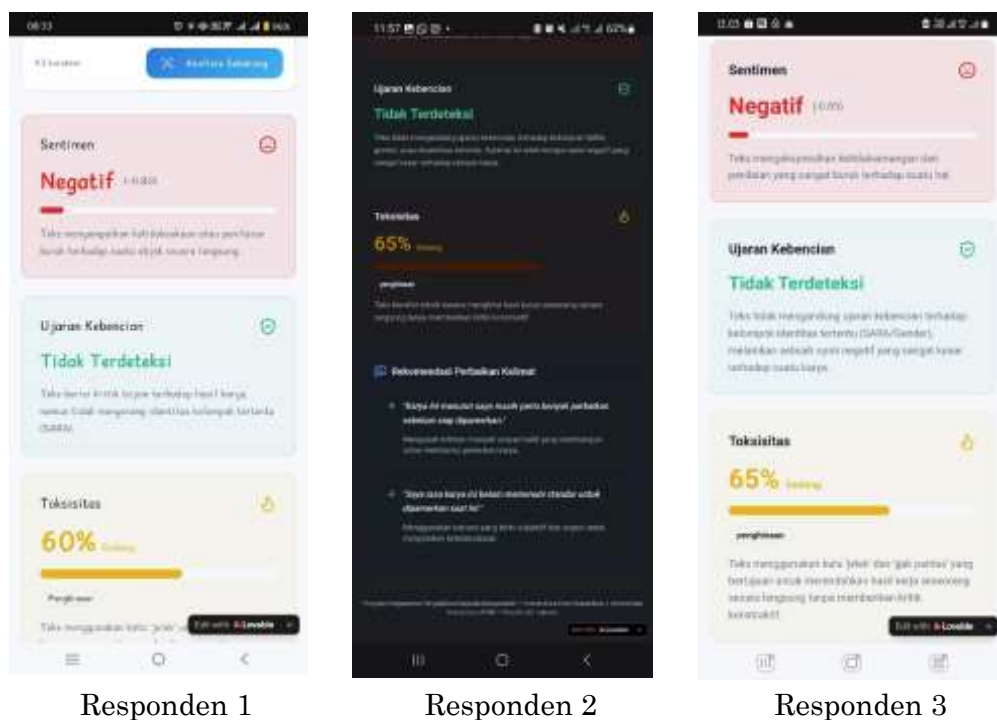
08:33

Analisis Sekarang

Sentimen

Negatif

Teks mengungkapkan ketidaksukaan atau penilaian buruk terhadap suatu objek secara langsung.

Ujaran Kebencian

Tidak Terdeteksi

Teks berisi kritik kasar terhadap hasil karya, namun tidak menyerang identitas kelompok tertentu (SARA).

Toksisitas

60% Sedang

Penghinaan

Teks menggunakan kata 'jelek' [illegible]

Edit with Lovable

Responden 1

11:57

Ujaran Kebencian

Tidak Terdeteksi

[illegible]

Toksisitas

65% Sedang

penghinaan

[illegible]

Rekomendasi Perbaikan Kalimat

"Karya ini menurut saya masih perlu banyak perbaikan sebelum siap dipamerkan."

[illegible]

"Saya rasa karya ini belum memenuhi standar untuk dipamerkan saat ini."

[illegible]

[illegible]

Edit with Lovable

Responden 2

11:03

Sentimen

Negatif

Teks mengekspresikan ketidaksenangan dan penilaian yang sangat buruk terhadap suatu hal.

Ujaran Kebencian

Tidak Terdeteksi

Teks tidak mengandung ujaran kebencian terhadap kelompok identitas tertentu (SARA/Gender), melainkan sebuah opini negatif yang sangat kasar terhadap suatu karya.

Toksisitas

65% Sedang

penghinaan

Teks menggunakan kata 'jelek' dan 'gak pantas' yang bertujuan untuk merendahkan hasil kerja seseorang secara langsung tanpa memberikan kritik konstruktif.

Edit with Lovable

Responden 3